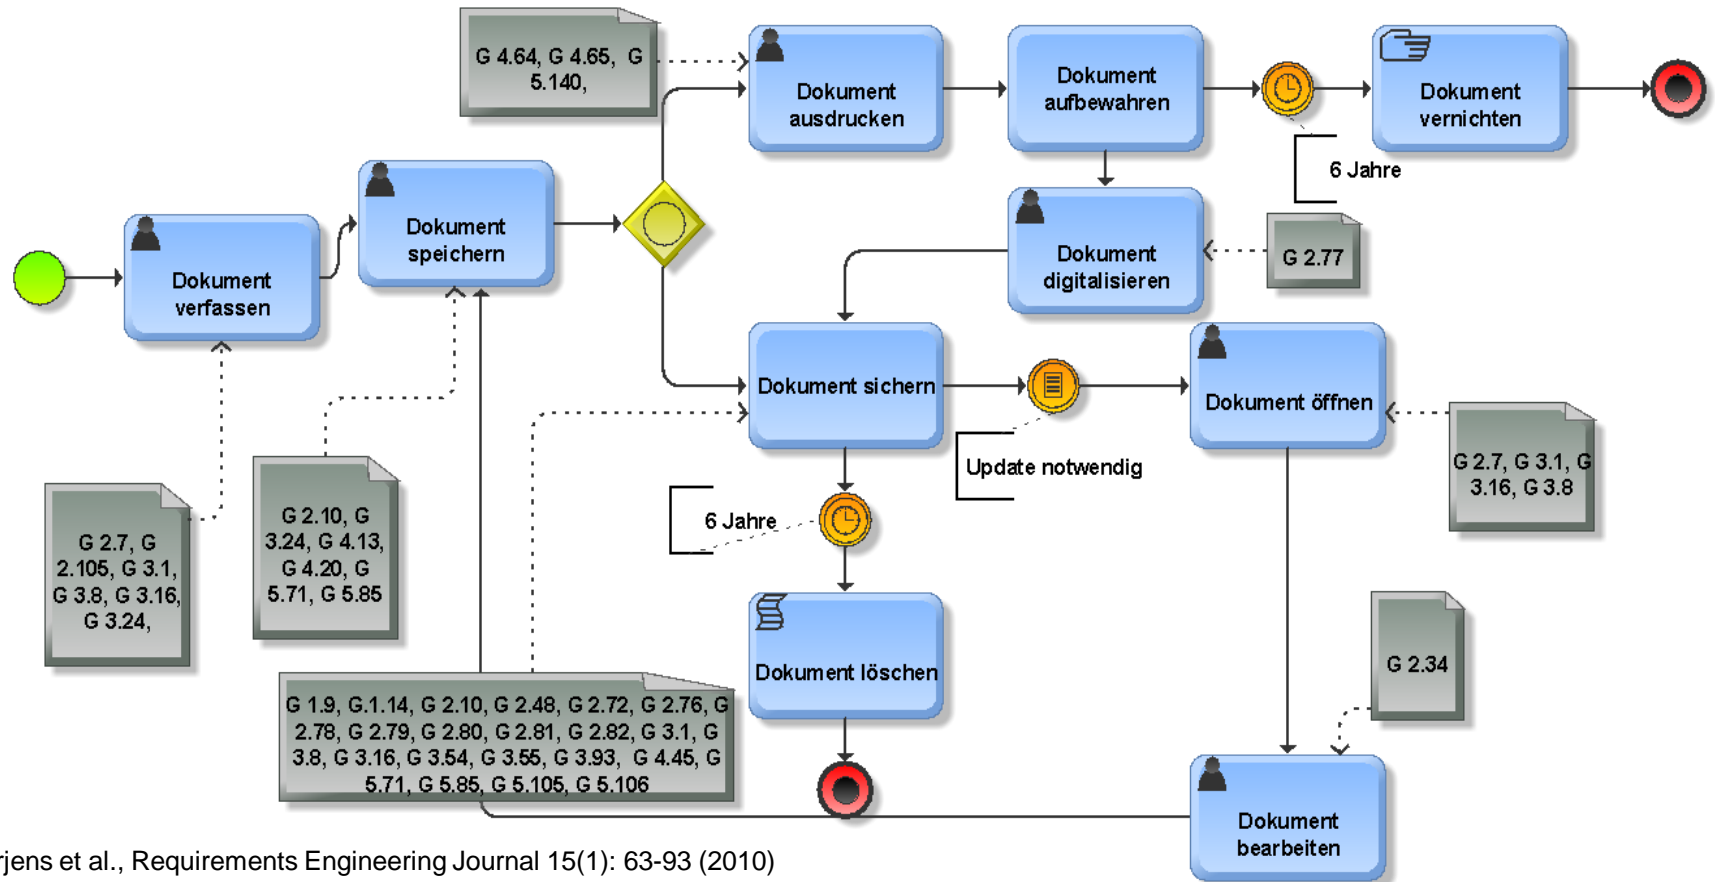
G 4.64, G 4.65, G 5.140,

Dokument ausdrucken

Dokument aufbewahren

Dokument vernichten

6 Jahre

Dokument verfassen

Dokument speichern

Dokument digitalisieren

G 2.77

Dokument sichern

Update notwendig

Dokument öffnen

G 2.7, G 3.1, G 3.16, G 3.8

G 2.7, G 2.105, G 3.1, G 3.8, G 3.16, G 3.24,

G 2.10, G 3.24, G 4.13, G 4.20, G 5.71, G 5.85

6 Jahre

Dokument löschen

G 2.34

G 1.9, G.1.14, G 2.10, G 2.48, G 2.72, G 2.76, G 2.78, G 2.79, G 2.80, G 2.81, G 2.82, G 3.1, G 3.8, G 3.16, G 3.54, G 3.55, G 3.93, G 4.45, G 5.71, G 5.85, G 5.105, G 5.106

Dokument bearbeiten

rjens et al., Requirements Engineering Journal 15(1): 63-93 (2010)